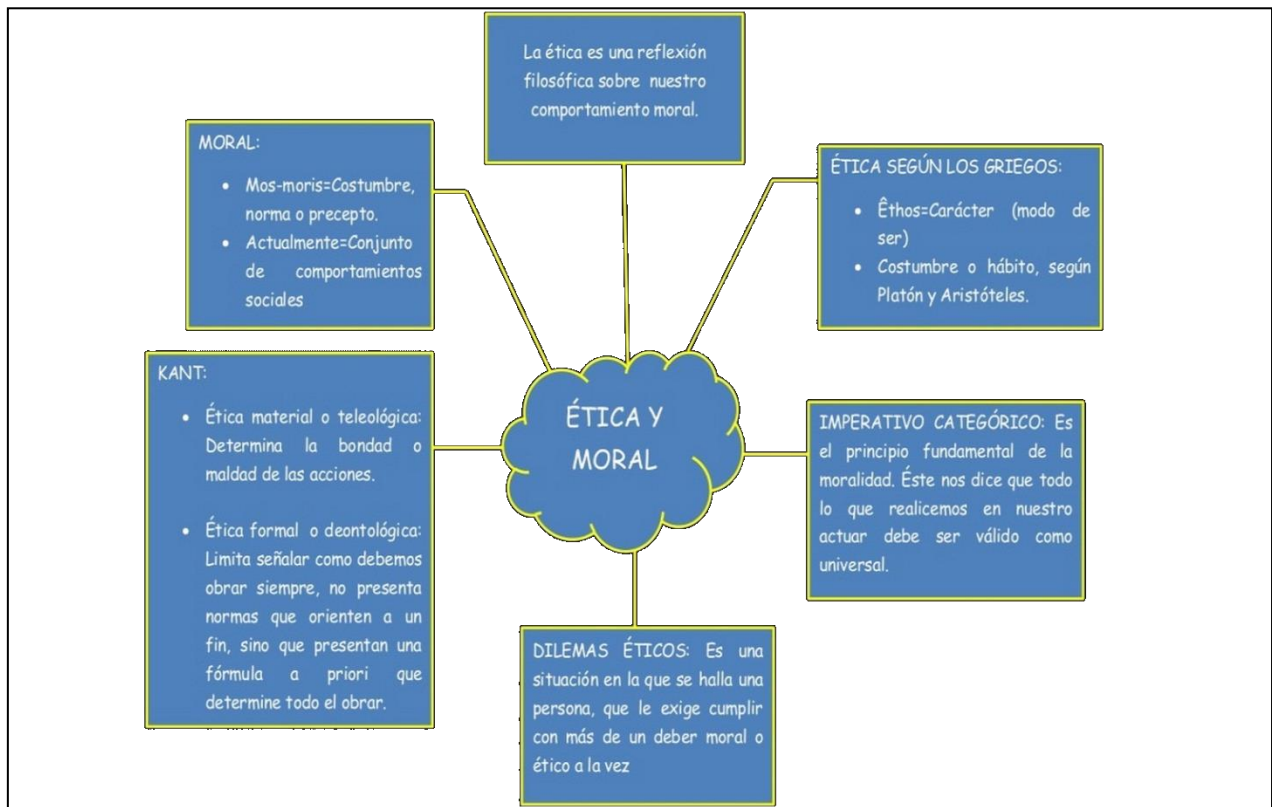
La ética es una reflexión filosófica sobre nuestro comportamiento moral.

MORAL:

- Mos-moris=Costumbre, norma o precepto.
- Actualmente=Conjunto de comportamientos sociales

ÉTICA SEGÚN LOS GRIEGOS:

- Êthos=Carácter (modo de ser)
- Costumbre o hábito, según Platón y Aristóteles.

KANT:

- Ética material o teleológica: Determina la bondad o maldad de las acciones.
- Ética formal o deontológica: Limita señalar como debemos obrar siempre, no presenta normas que orienten a un fin, sino que presentan una fórmula a priori que determine todo el obrar.

ÉTICA Y MORAL

IMPERATIVO CATEGÓRICO: Es el principio fundamental de la moralidad. Éste nos dice que todo lo que realicemos en nuestro actuar debe ser válido como universal.

DILEMAS ÉTICOS: Es una situación en la que se halla una persona, que le exige cumplir con más de un deber moral o ético a la vez